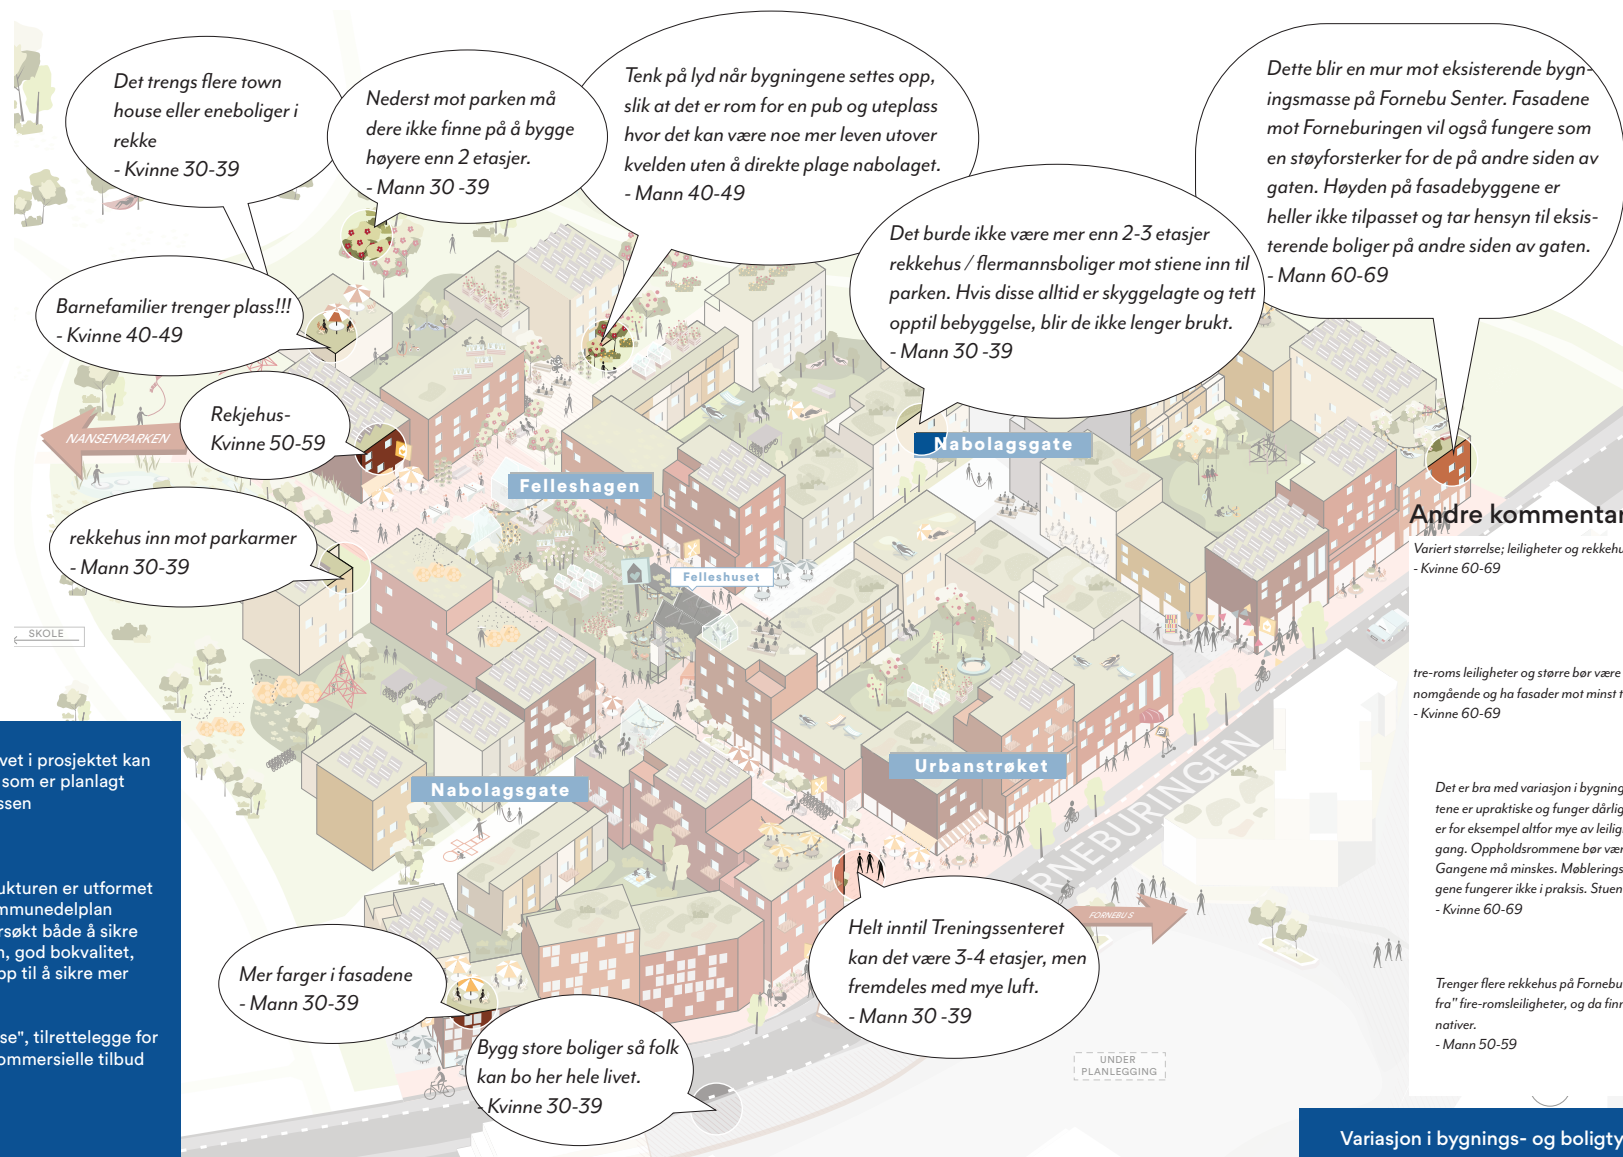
Det trengs flere town house eller eneboliger i rekke
- Kvinne 30-39

Nederst mot parken må dere ikke finne på å bygge høyere enn 2 etasjer.
- Mann 30 -39

Tenk på lyd når bygningene settes opp, slik at det er rom for en pub og uteplass hvor det kan være noe mer leven utover kvelden uten å direkte plage nabolaget.
- Mann 40-49

Dette blir en mur mot eksisterende bygningsmasse på Fornebu Senter. Fasadene mot Forneburingen vil også fungere som en støyforsterker for de på andre siden av gaten. Høyden på fasadebyggene er heller ikke tilpasset og tar hensyn til eksisterende boliger på andre siden av gaten.
- Mann 60-69

Det burde ikke være mer enn 2-3 etasjer rekkehus / flermannsboliger mot stiene inn til parken. Hvis disse alltid er skyggelagte og tett opptil bebyggelse, blir de ikke lenger brukt.
- Mann 30 -39

Barnefamilier trenger plass!!!
- Kvinne 40-49

Rekjehus-
Kvinne 50-59

NANSENPARKEN

Felleshagen

Nabolagsgate

Andre kommentar

Variert størrelse; leiligheter og rekkehu
- Kvinne 60-69

rekkehus inn mot parkarmer
- Mann 30-39

Felleshuset

SKOLE

tre-roms leiligheter og større bør være
nomgående og ha fasader mot minst t
- Kvinne 60-69

vet i prosjektet kan
som er planlagt
ssen

Urbanstrøket

Nabolagsgate

FORNEBURINGEN

Det er bra med variasjon i bygning
tene er upraktiske og funger dårlig
er for eksempel altfor mye av leilig
gang. Oppholdsrommene bør vær
Gangene må minskes. Møblerings
gene fungerer ikke i praksis. Stuen
- Kvinne 60-69

ukturen er utformet
mmunedelplan
rsøkt både å sikre
n, god bokvalitet,
pp til å sikre mer

FORNEBU S

Helt inntil Treningssenteret kan det være 3-4 etasjer, men fremdeles med mye luft.
- Mann 30 -39

Mer farger i fasadene
- Mann 30-39

Trenger flere rekkehus på Fornebu
fra" fire-romsleiligheter, og da finn
nativer.
- Mann 50-59

se", tilrettelegge for
ommersielle tilbud

Bygg store boliger så folk kan bo her hele livet.
- Kvinne 30-39

UNDER PLANLEGGING

Variasjon i bygnings- og boligty